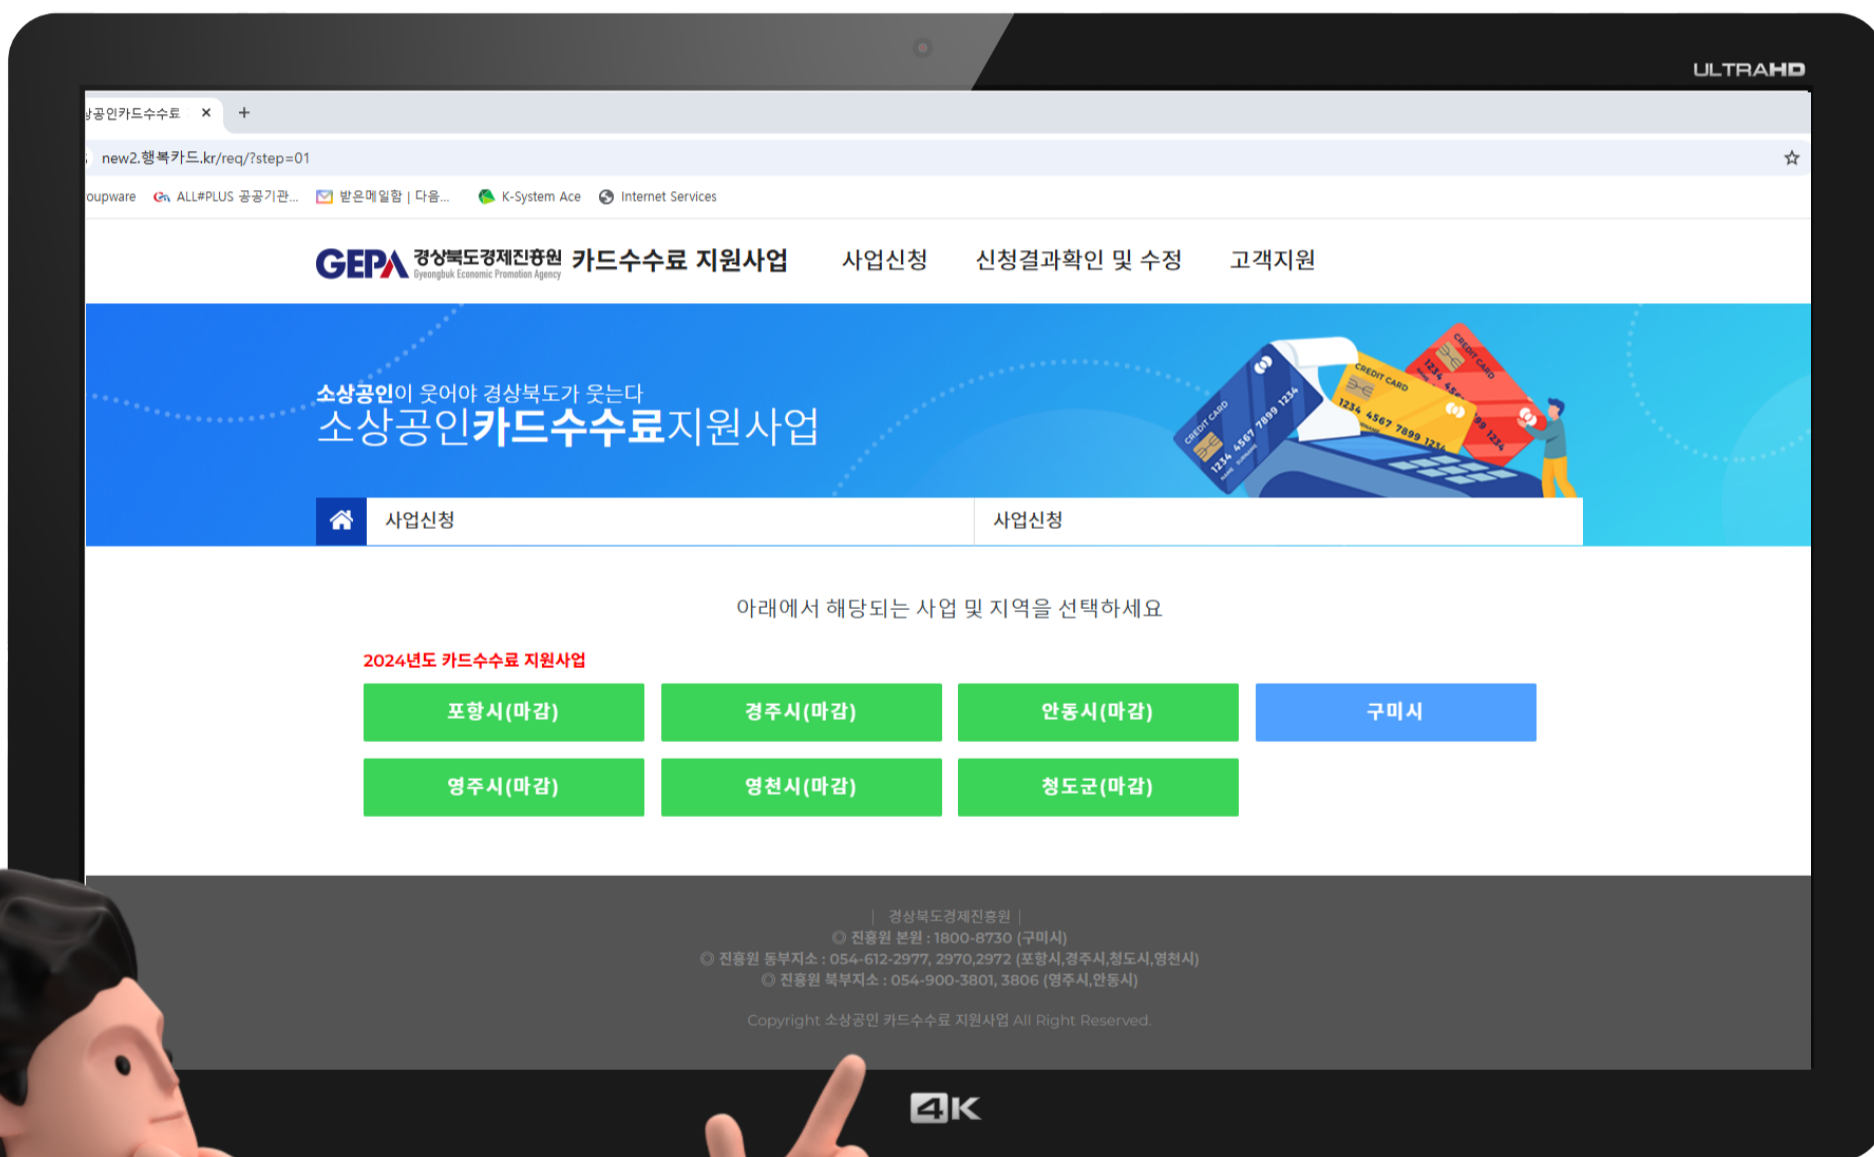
ULTRAHD

상공인카드수수료 ×

new2.행복카드.kr/req/?step=01

oupware ALL#PLUS 공공기관... 받은메일함 | 다음... K-System Ace Internet Services

GEPA 경상북도경제진흥원 Gyeongbuk Economic Promotion Agency 카드수수료 지원사업 사업신청 신청결과확인 및 수정 고객지원

소상공인이 웃어야 경상북도가 웃는다
소상공인카드수수료지원사업

CREDIT CARD 1234 4567 7899 1234

사업신청 사업신청

아래에서 해당되는 사업 및 지역을 선택하세요

2024년도 카드수수료 지원사업

| 포항시(마감) | 경주시(마감) | 안동시(마감) | 구미시 |
|---|---|---|---|
| 영주시(마감) | 영천시(마감) | 청도군(마감) | |

| 경상북도경제진흥원 |
◎ 진흥원 본원 : 1800-8730 (구미시)
◎ 진흥원 동부지소 : 054-612-2977, 2970,2972 (포항시,경주시,청도시,영천시)
◎ 진흥원 북부지소 : 054-900-3801, 3806 (영주시,안동시)

Copyright 소상공인 카드수수료 지원사업 All Right Reserved.

4K